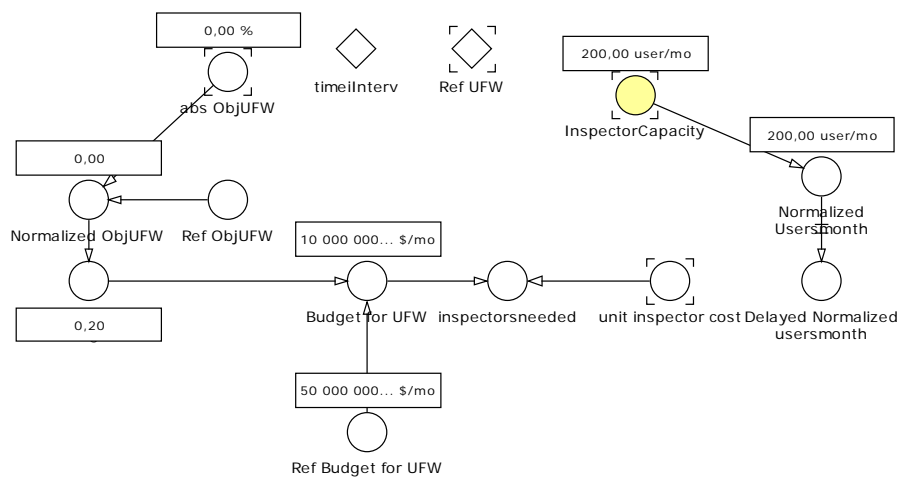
0,00 %

abs ObjUFW

timeiInterv

Ref UFW

200,00 user/mo

InspectorCapacity

200,00 user/mo

0,00

Normalized ObjUFW

Ref ObjUFW

Normalized Usersmonth

10 000 000... $/mo

0,20

Budget for UFW

inspectorsneeded

unit inspector cost

Delayed Normalized usersmonth

50 000 000... $/mo

Ref Budget for UFW